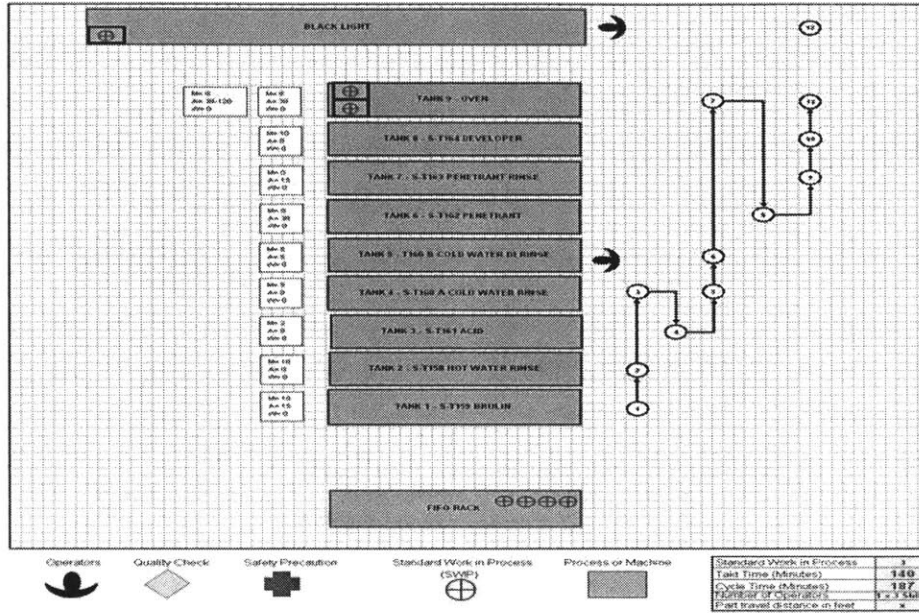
BLACK LIGHT

12

Mn 0
Av 30-120
Wv 0

Mn 0
Av 30
Wv 0

TANK 9 - OVEN

Mn 10
Av 0
Wv 0

TANK 8 - S-T164 DEVELOPER

Mn 0
Av 15
Wv 0

TANK 7 - S-T163 PENETRANT RINSE

Mn 0
Av 30
Wv 0

TANK 6 - S-T162 PENETRANT

Mn 5
Av 5
Wv 0

TANK 5 - T160 B COLD WATER DI RINSE

Mn 5
Av 0
Wv 0

TANK 4 - S-T160 A COLD WATER RINSE

Mn 2
Av 0
Wv 0

TANK 3 - S-T161 ACID

Mn 10
Av 0
Wv 0

TANK 2 - S-T158 HOT WATER RINSE

Mn 10
Av 15
Wv 0

TANK 1 - S-T159 BRULIN

7

11

10

9

8

6

5

3

4

2

1

FIFO RACK

Operators

Quality Check

Safety Precaution

Standard Work in Process (SWIP)

Process or Machine

| Standard Work in Process | x |
|---|---|
| Takt Time (Minutes) | 140 |
| Cycle Time (Minutes) | 187 |
| Number of Operators | 1 - 1.5 |
| Part travel distance in feet | x |